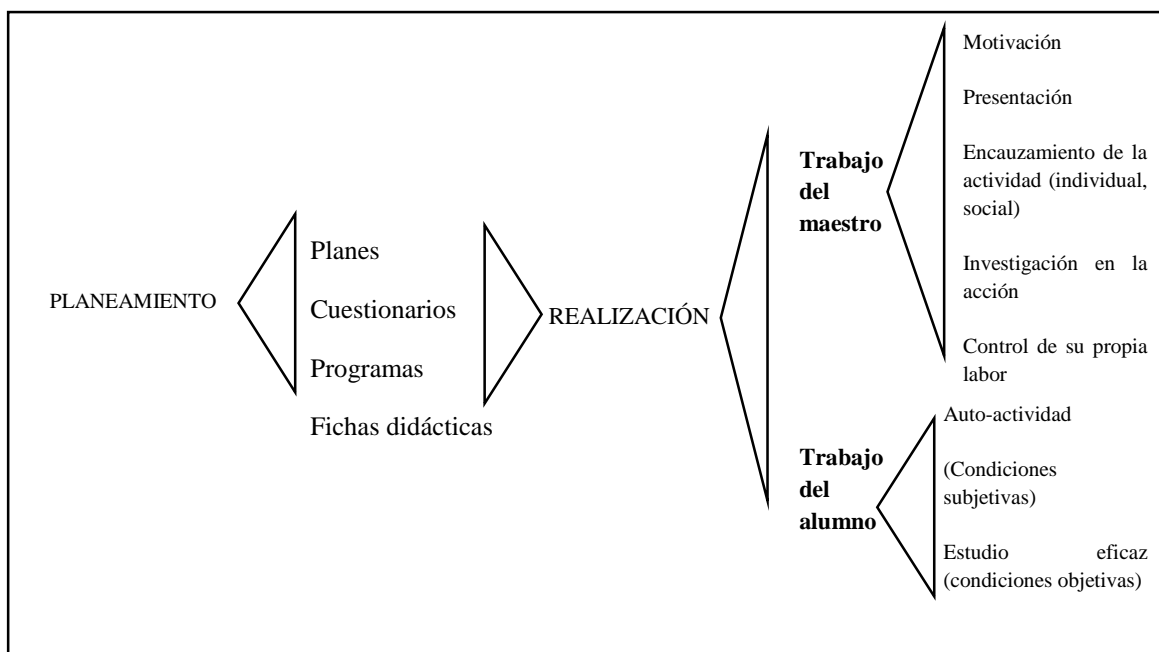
PLANEAMIENTO

Planes

Cuestionarios

Programas

Fichas didácticas

REALIZACIÓN

Trabajo del maestro

Motivación

Presentación

Encauzamiento de la actividad (individual, social)

Investigación en la acción

Control de su propia labor

Trabajo del alumno

Auto-actividad

(Condiciones subjetivas)

Estudio eficaz (condiciones objetivas)